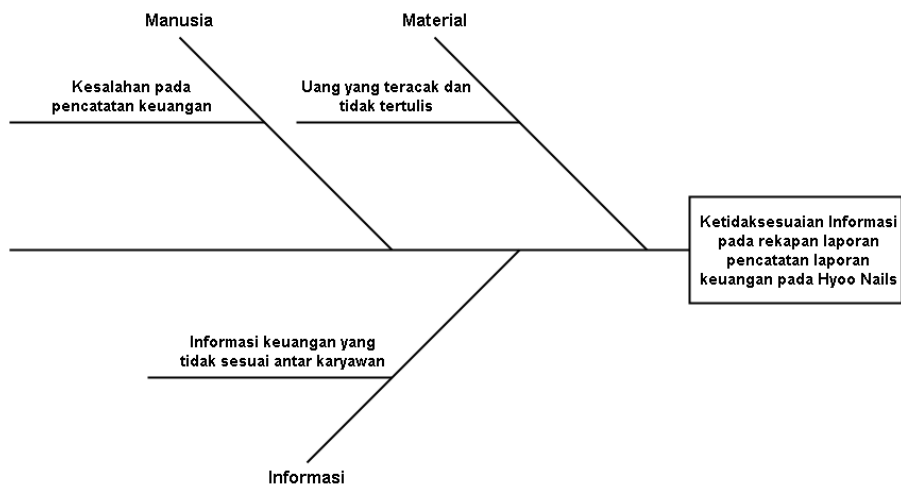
Manusia

Kesalahan pada pencatatan keuangan

Material

Uang yang teracak dan tidak tertulis

Ketidaksesuaian Informasi pada rekapan laporan pencatatan laporan keuangan pada Hyoo Nails

Informasi keuangan yang tidak sesuai antar karyawan

Informasi